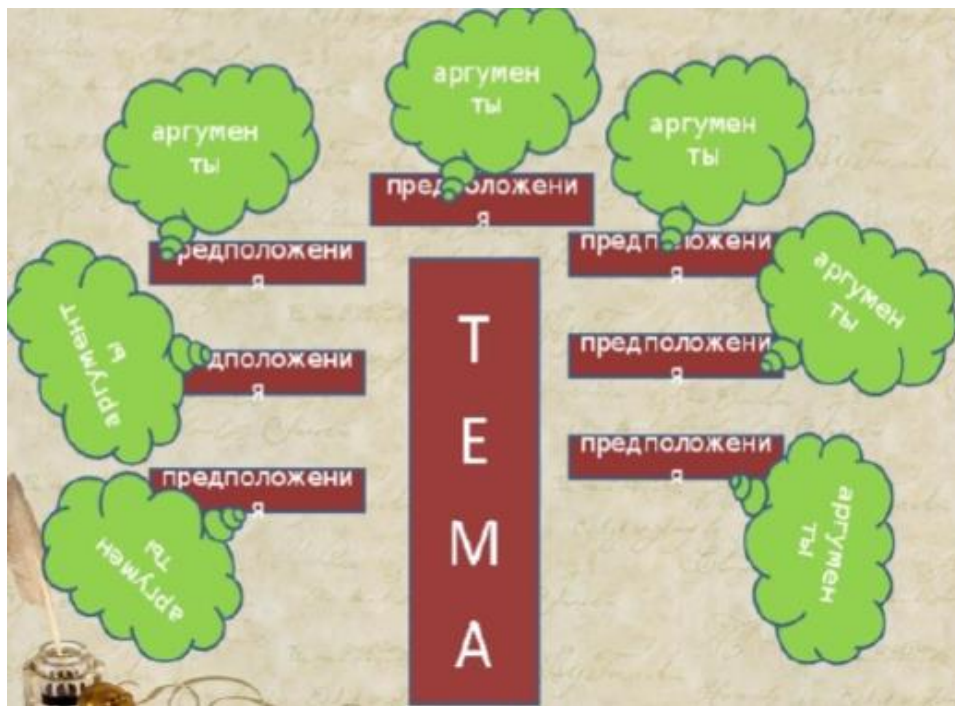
аргумен ты

предположени я

аргумен ты

аргумен ты

предположени я

предположени я

аргумен ты

аргумент ы

дположени я

предположени я

Т
Е
М
А

предположени я

предположени я

аргумен ты

аргумен ты